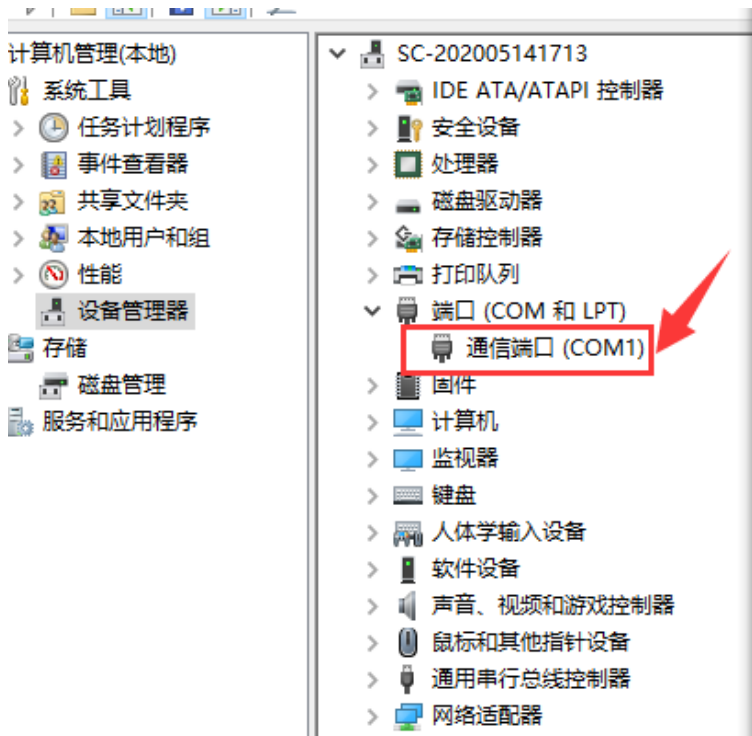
计算机管理(本地)
系统工具
任务计划程序
事件查看器
共享文件夹
本地用户和组
性能
设备管理器
存储
磁盘管理
服务和应用程序

SC-202005141713
IDE ATA/ATAPI 控制器
安全设备
处理器
磁盘驱动器
存储控制器
打印队列
端口 (COM 和 LPT)
通信端口 (COM1)
固件
计算机
监视器
键盘
人体学输入设备
软件设备
声音、视频和游戏控制器
鼠标和其他指针设备
通用串行总线控制器
网络适配器